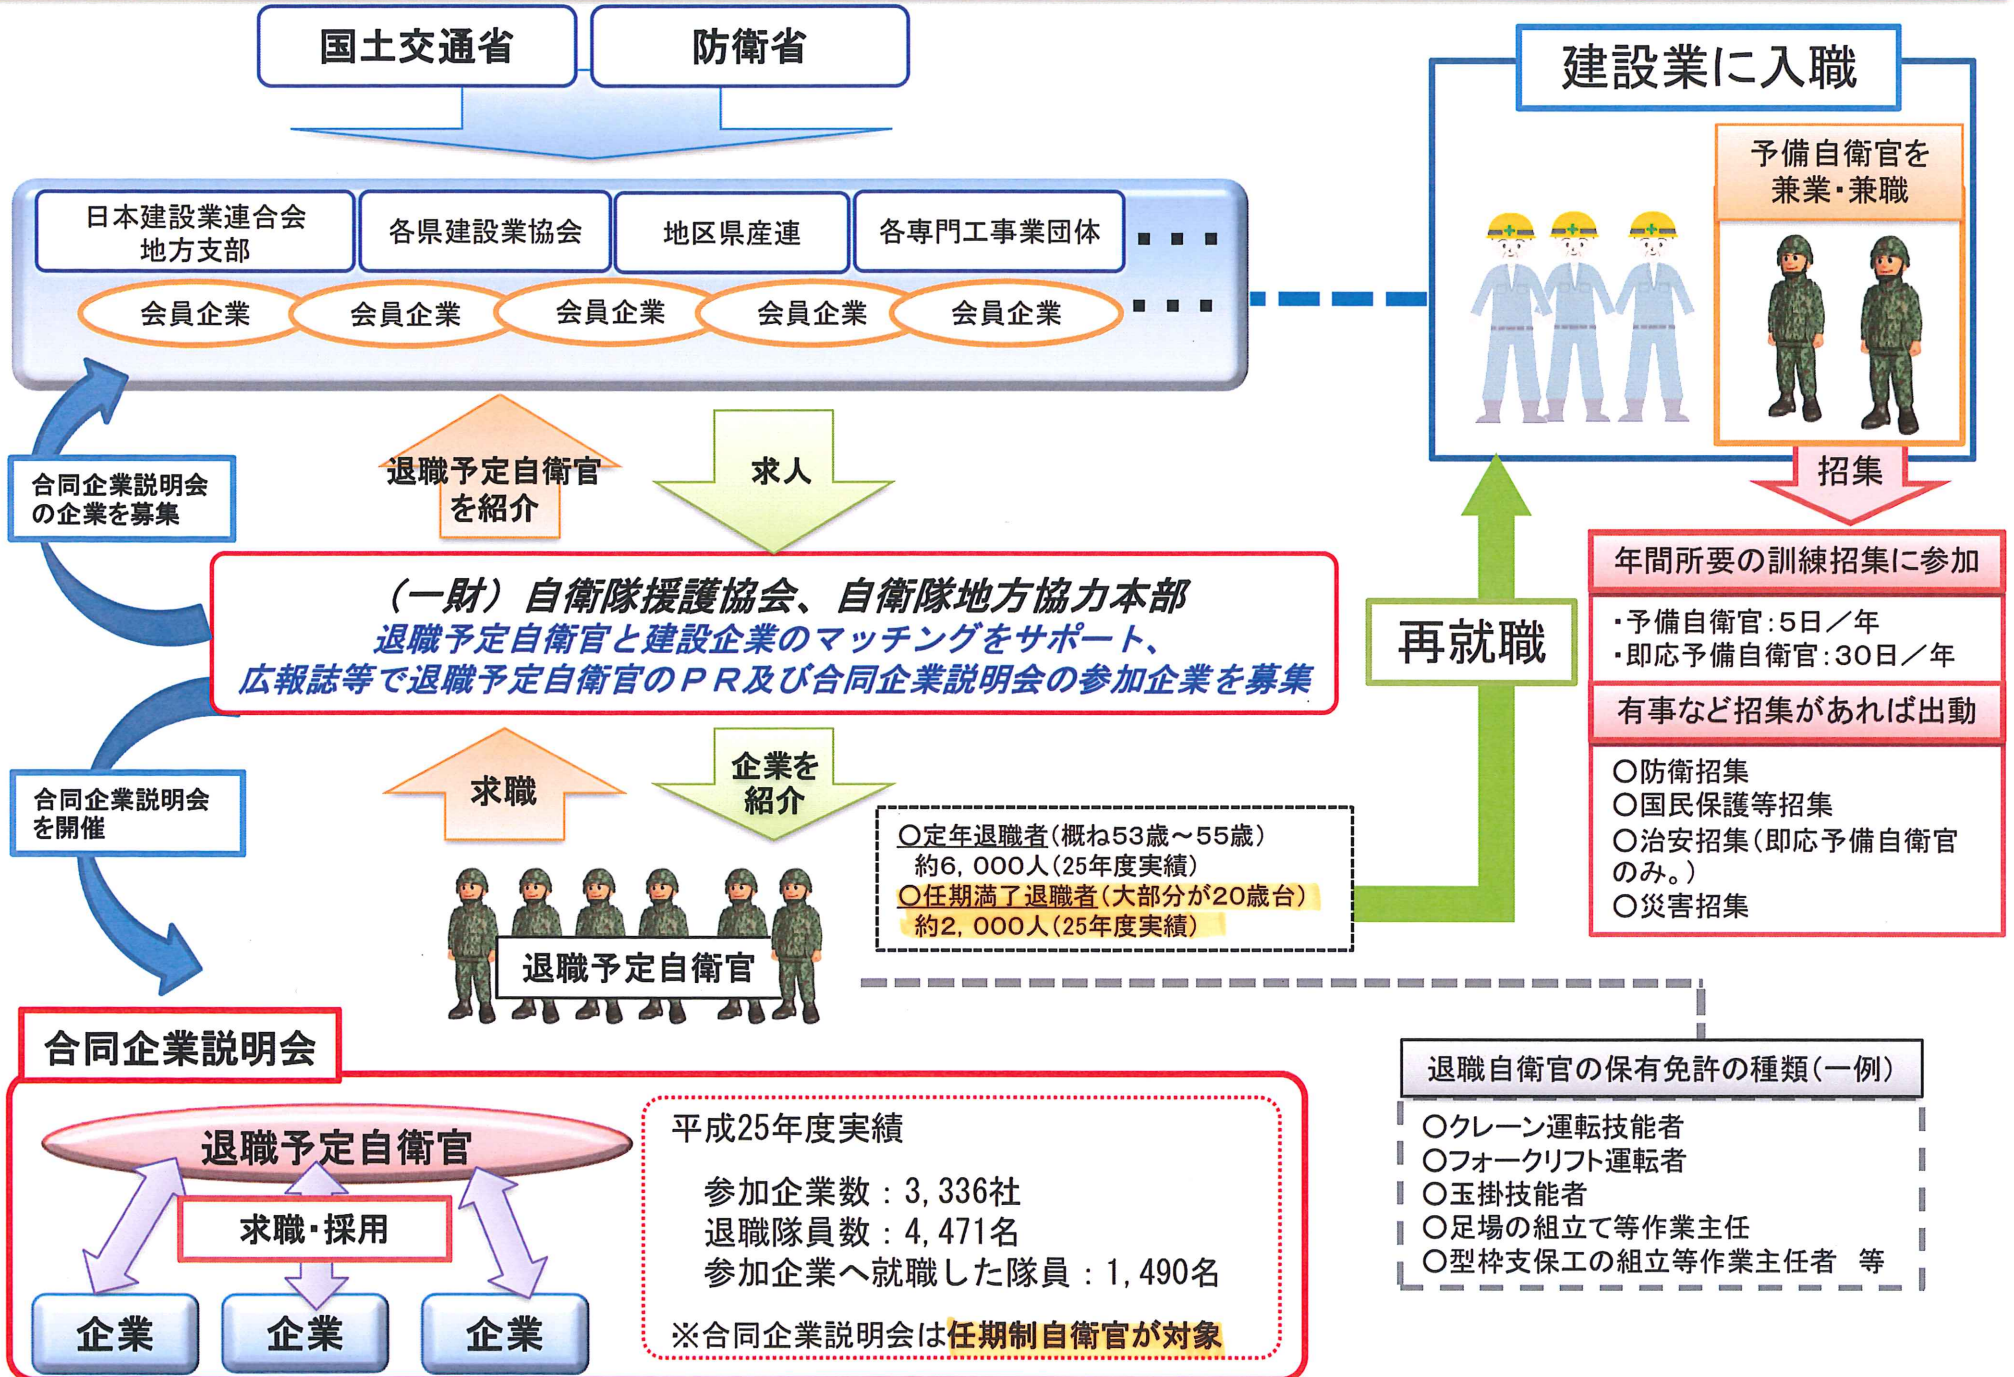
国土交通省

防衛省

日本建設業連合会 地方支部

各県建設業協会

地区県産連

各専門工事業団体

・・・

会員企業

会員企業

会員企業

会員企業

会員企業

・・・

建設業に入職

予備自衛官を兼業・兼職

招集

合同企業説明会の企業を募集

退職予定自衛官を紹介

求人

（一財）自衛隊援護協会、自衛隊地方協力本部
退職予定自衛官と建設企業のマッチングをサポート、
広報誌等で退職予定自衛官のＰＲ及び合同企業説明会の参加企業を募集

再就職

年間所要の訓練招集に参加

・予備自衛官：５日／年
・即応予備自衛官：３０日／年

有事など招集があれば出動

○防衛招集
○国民保護等招集
○治安招集（即応予備自衛官のみ。）
○災害招集

合同企業説明会を開催

求職

企業を紹介

○定年退職者（概ね53歳～55歳）
約6，000人（25年度実績）
○任期満了退職者（大部分が20歳台）
約2，000人（25年度実績）

退職予定自衛官

合同企業説明会

退職予定自衛官

求職・採用

企業

企業

企業

平成25年度実績

参加企業数：3，336社
退職隊員数：4，471名
参加企業へ就職した隊員：1，490名

※合同企業説明会は任期制自衛官が対象

退職自衛官の保有免許の種類（一例）

○クレーン運転技能者
○フォークリフト運転者
○玉掛技能者
○足場の組立て等作業主任
○型枠支保工の組立等作業主任者　等